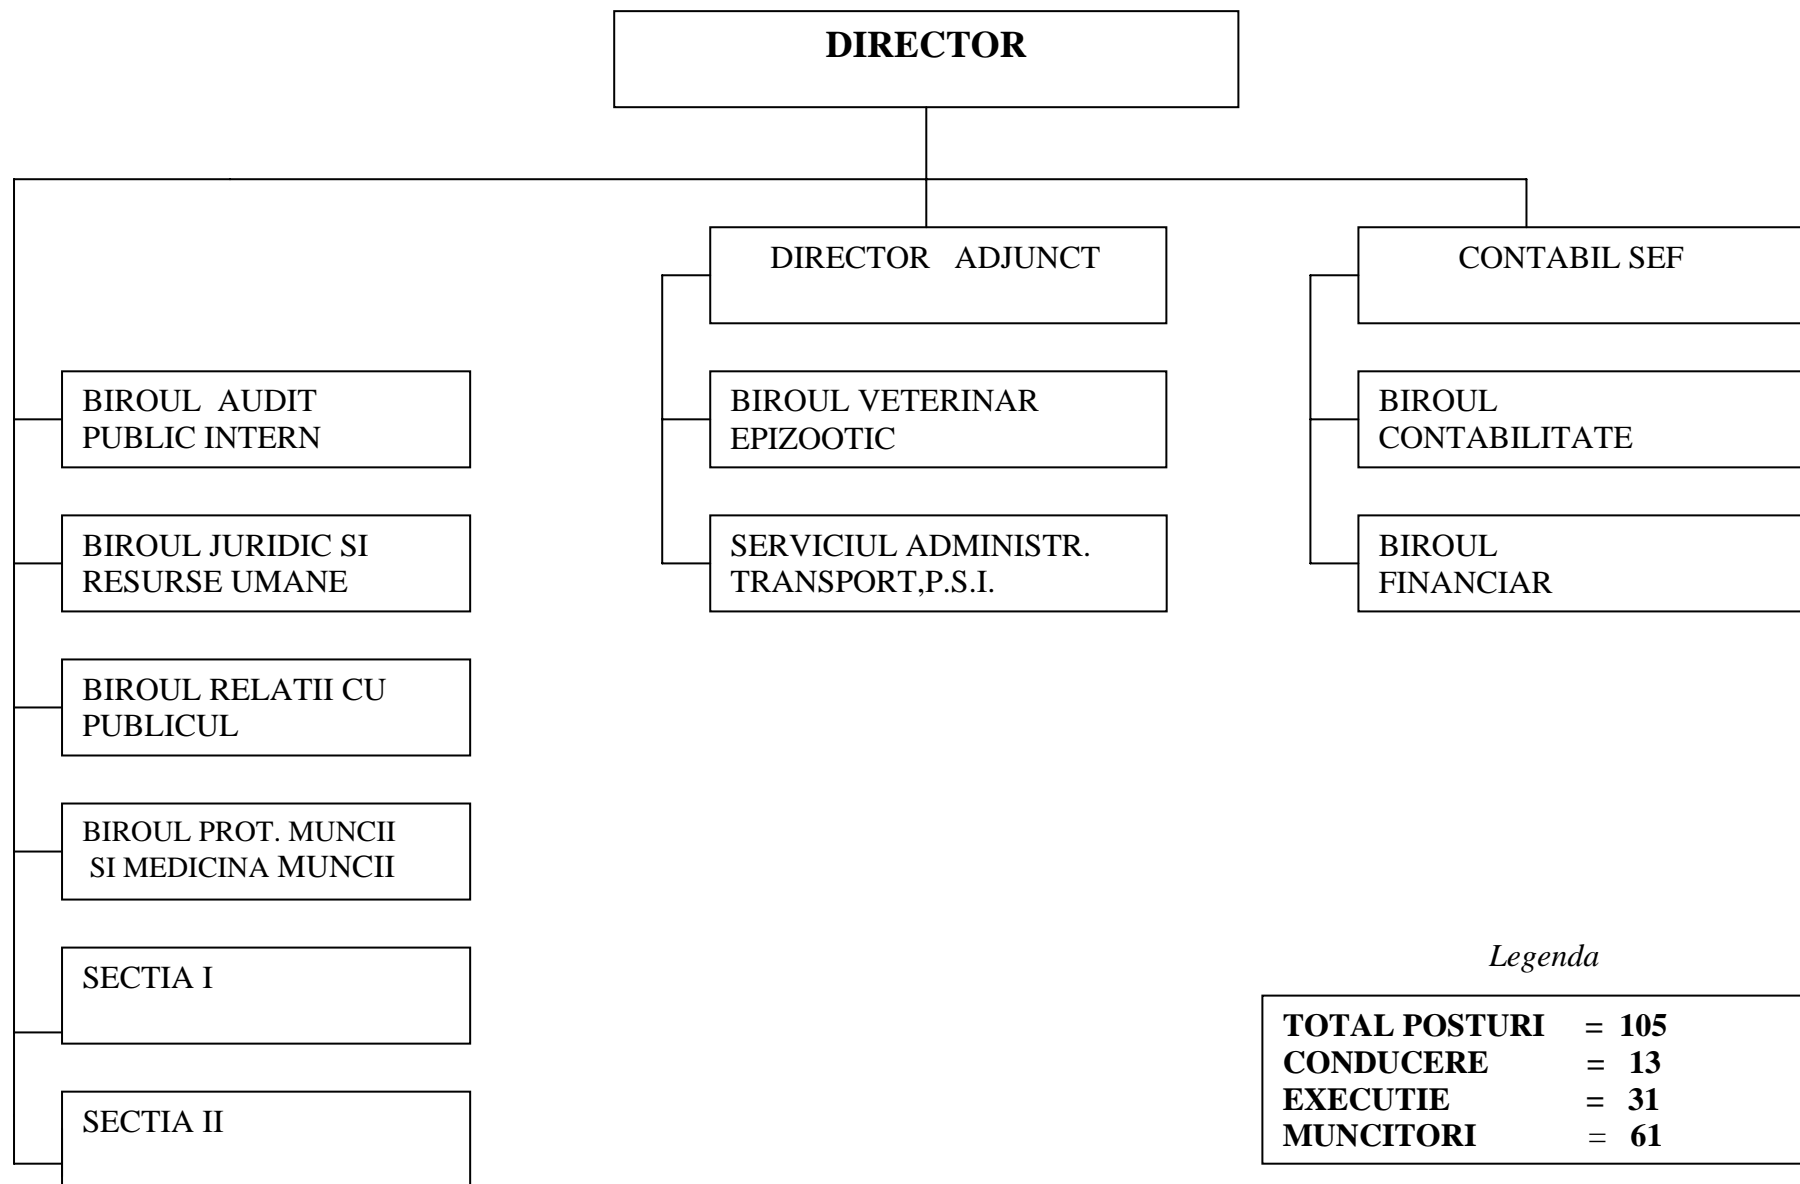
DIRECTOR

DIRECTOR ADJUNCT

CONTABIL SEF

BIROUL AUDIT PUBLIC INTERN

BIROUL JURIDIC SI RESURSE UMANE

BIROUL RELATII CU PUBLICUL

BIROUL PROT. MUNCII SI MEDICINA MUNCII

SECTIA I

SECTIA II

BIROUL VETERINAR EPIZOOTIC

SERVICIUL ADMINISTR. TRANSPORT,P.S.I.

BIROUL CONTABILITATE

BIROUL FINANCIAR

Legenda

TOTAL POSTURI = 105
CONDUCERE = 13
EXECUTIE = 31
MUNCITORI = 61